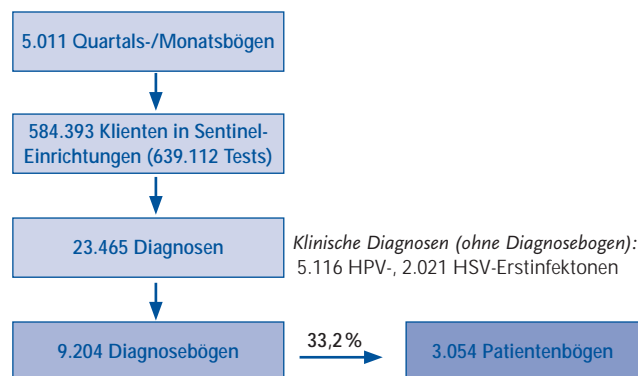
5.011 Quartals-/Monatsbögen

584.393 Klienten in Sentinel-Einrichtungen (639.112 Tests)

23.465 Diagnosen

Klinische Diagnosen (ohne Diagnosebogen): 5.116 HPV-, 2.021 HSV-Erstinfektonen

9.204 Diagnosebögen

33,2 %

3.054 Patientenbögen